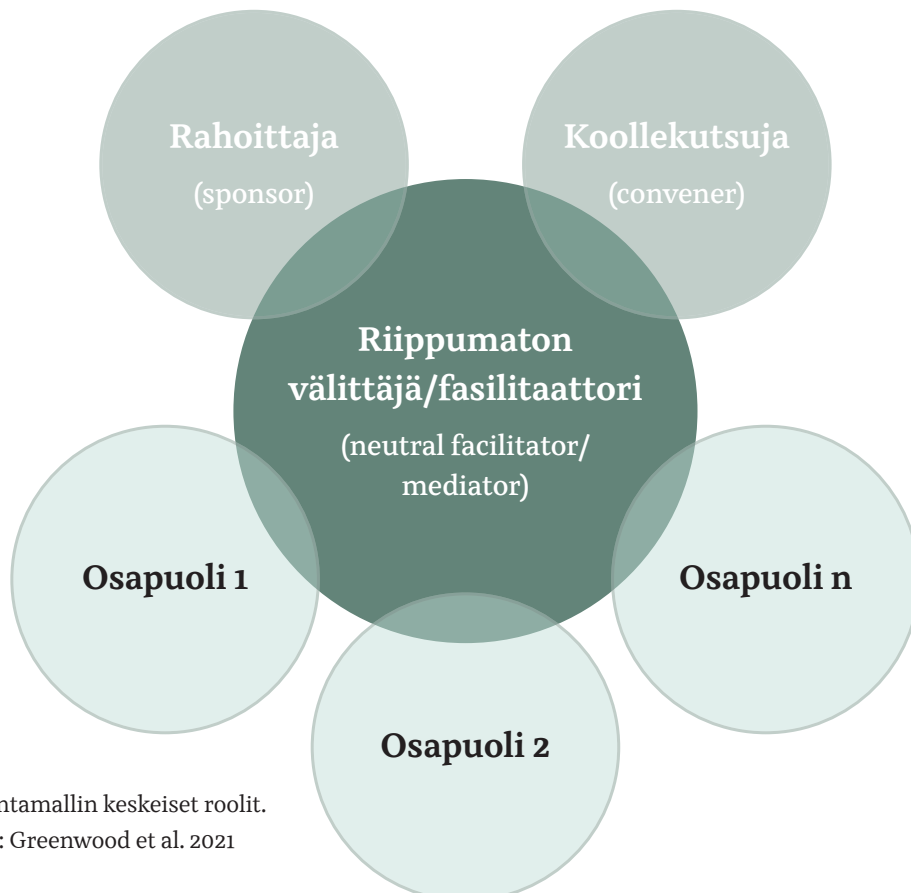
Rahoittaja
(sponsor)

Koollekutsuja
(convener)

Riippumaton välittäjä/fasilitaattori
(neutral facilitator/ mediator)

Osapuoli 1

Osapuoli n

Osapuoli 2

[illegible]ntamallin keskeiset roolit.
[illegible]: Greenwood et al. 2021